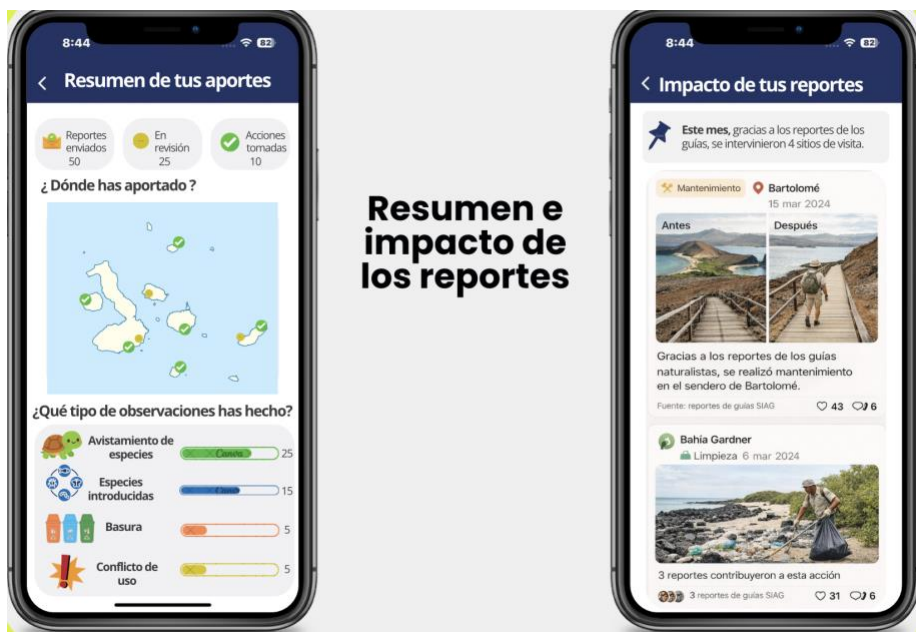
8:44

82

Resumen de tus aportes

Reportes enviados 50

En revisión 25

Acciones tomadas 10

¿ Dónde has aportado ?

¿Qué tipo de observaciones has hecho?

Avistamiento de especies

Canoa

25

Especies introducidas

Canoa

15

Basura

5

Conflicto de uso

5

Resumen e impacto de los reportes

8:44

82

Impacto de tus reportes

Este mes, gracias a los reportes de los guías, se intervinieron 4 sitios de visita.

Mantenimiento

Bartolomé

15 mar 2024

Antes

Después

Gracias a los reportes de los guías naturalistas, se realizó mantenimiento en el sendero de Bartolomé.

Fuente: reportes de guías SIAG

43

6

Bahía Gardner

Limpieza 6 mar 2024

3 reportes contribuyeron a esta acción

3 reportes de guías SIAG

31

6